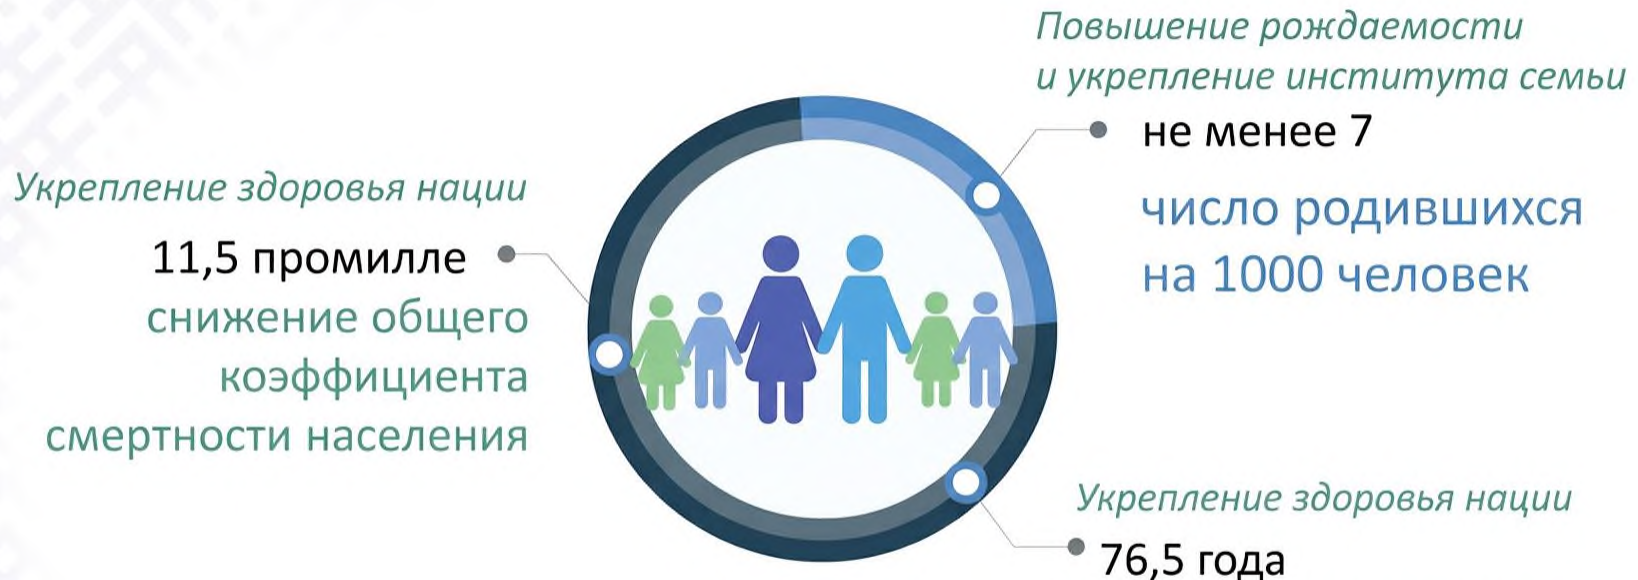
Повышение рождаемости и укрепление института семьи

не менее 7

число родившихся на 1000 человек

Укрепление здоровья нации

11,5 промилле

снижение общего коэффициента смертности населения

Укрепление здоровья нации

76,5 года